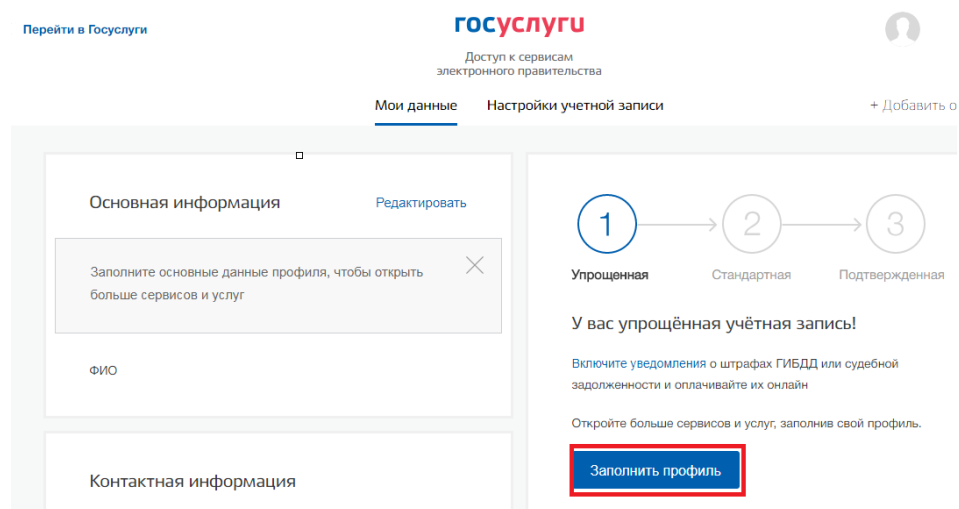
Перейти в Госуслуги

госуслуги

Доступ к сервисам электронного правительства

Мои данные Настройки учетной записи + Добавить о

Основная информация Редактировать

Заполните основные данные профиля, чтобы открыть больше сервисов и услуг

ФИО

Контактная информация

1 Упрощенная 2 Стандартная 3 Подтвержденная

У вас упрощённая учётная запись!

Включите уведомления о штрафах ГИБДД или судебной задолженности и оплачивайте их онлайн

Откройте больше сервисов и услуг, заполнив свой профиль.

Заполнить профиль